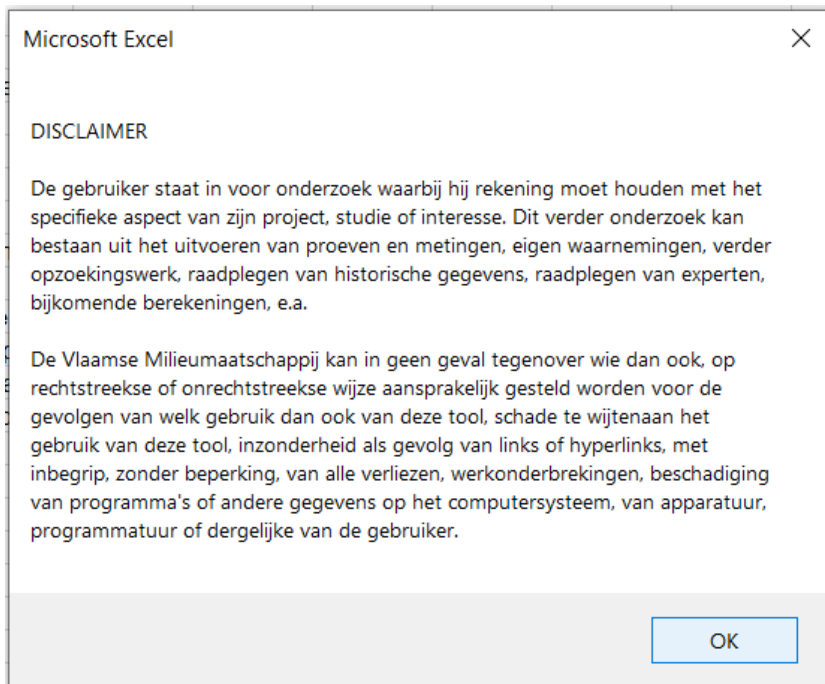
Microsoft Excel

×

DISCLAIMER

De gebruiker staat in voor onderzoek waarbij hij rekening moet houden met het specifieke aspect van zijn project, studie of interesse. Dit verder onderzoek kan bestaan uit het uitvoeren van proeven en metingen, eigen waarnemingen, verder opzoekingswerk, raadplegen van historische gegevens, raadplegen van experten, bijkomende berekeningen, e.a.

De Vlaamse Milieumaatschappij kan in geen geval tegenover wie dan ook, op rechtstreekse of onrechtstreekse wijze aansprakelijk gesteld worden voor de gevolgen van welk gebruik dan ook van deze tool, schade te wijtenaan het gebruik van deze tool, inzonderheid als gevolg van links of hyperlinks, met inbegrip, zonder beperking, van alle verliezen, werkonderbrekingen, beschadiging van programma's of andere gegevens op het computersysteem, van apparatuur, programmatuur of dergelijke van de gebruiker.

OK